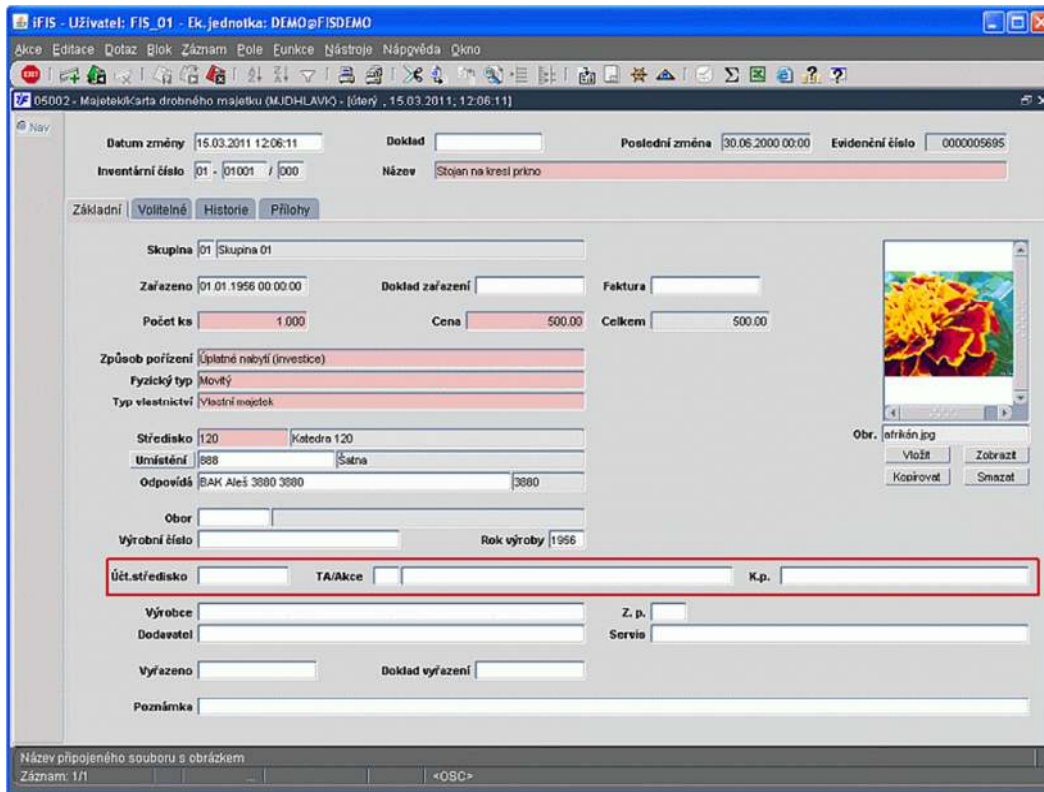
iFIS - Uživatel: FIS_01 - Ek. jednotka: DEMO@FISDEMO

Akce Editace Dotaz Blok Záznam Pole Funkce Nástroje Nápověda Okno

05002 - Majetek/Karta drobného majetku (MJDHLAVK) - [úterý , 15.03.2011 12:06:11]

Nav

Datum změny 15.03.2011 12:06:11
Doklad
Poslední změna 30.06.2000 00:00
Evidenční číslo 0000005695
Inventární číslo 01 - 01001 / 000
Název Stojan na kresl prkno

Základní Volitelné Historie Přílohy

Skupina 01 Skupina 01

Zařazeno 01.01.1956 00:00:00
Doklad zařazení
Faktura

Počet ks 1.000
Cena 500.00
Celkem 500.00

Způsob pořízení Úplatné nabytí (investice)
Fyzický typ Movitý
Typ vlastnictví Vlastní majetek

Středisko 120 Katedra 120
Umístění 888 Šatna
Odpovídá BAK Aleš 3880 3880 3880

Obr. afrikán.jpg
Vložit Zobrazit
Kopírovat Smazat

Obor
Výrobní číslo
Rok výroby 1956

Účt.středisko
TA/Akce
K.p.

Výrobce
Z. p.
Dodavatel
Servis

Vyřazeno
Doklad vyřazení

Poznámka

Název připojeného souboru s obrázkem
Záznam: 1/1
<OSC>